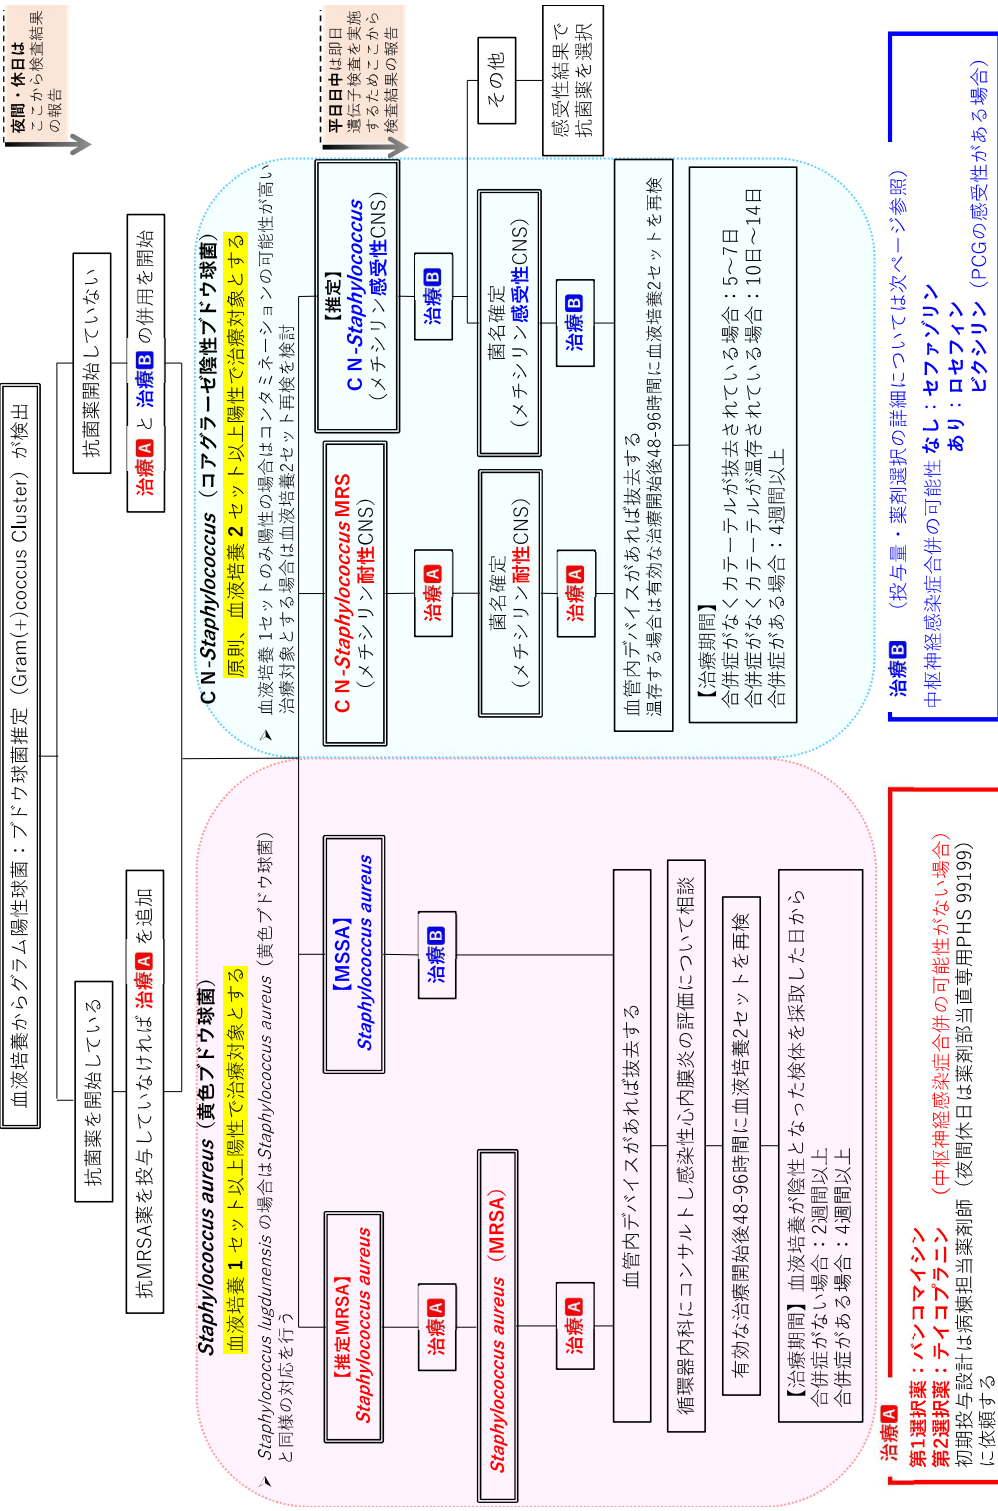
血液培養からグラム陽性球菌推定：ブドウ球菌推定（Gram(+)coccus Cluster）が検出

抗菌薬を開始している

抗MRSA薬を投与していなければ 治療A を追加

抗菌薬開始していない

治療A と 治療B の併用を開始

夜間・休日は ここから検査結果の報告

平日日中は即日遺伝子検査を実施するためここから検査結果の報告

Staphylococcus aureus（黄色ブドウ球菌）

血液培養 1 セット以上陽性で治療対象とする

Staphylococcus lugdunensis の場合は Staphylococcus aureus（黄色ブドウ球菌）と同様の対応を行う

【推定MRSA】 Staphylococcus aureus

治療A

【MSSA】 Staphylococcus aureus

治療B

Staphylococcus aureus（MRSA）

治療A

血管内デバイスがあれば抜去する

循環器内科にコンサルトし感染性心内膜炎の評価について相談

有効な治療開始後48-96時間に血液培養2セットを再検

【治療期間】血液培養が陰性となった検体を採取した日から
合併症がない場合：2週間以上
合併症がある場合：4週間以上

CN-Staphylococcus（コアグラーゼ陰性ブドウ球菌）

原則、血液培養 2 セット以上陽性で治療対象とする

血液培養1セットのみ陽性の場合はコンタミネーションの可能性が高い
治療対象とする場合は血液培養2セット再検を検討

CN-Staphylococcus MRS（メチシリン耐性CNS）

治療A

菌名確定（メチシリン耐性CNS）

治療A

【推定】CN-Staphylococcus（メチシリン感受性CNS）

治療B

菌名確定（メチシリン感受性CNS）

治療B

その他

感受性結果で抗菌薬を選択

血管内デバイスがあれば抜去する
温存する場合は有効な治療開始後48-96時間に血液培養2セットを再検

【治療期間】
合併症がなくカテーテルが抜去されている場合：5~7日
合併症がなくカテーテルが温存されている場合：10日~14日
合併症がある場合：4週間以上

治療A
第1選択薬：バンコマイシン
第2選択薬：テイコプラニン （中枢神経感染症合併の可能性がない場合）
初期投与設計は病棟担当薬剤師（夜間休日は薬剤部当直専用PHS 99199）に依頼する

治療B （投与量・薬剤選択の詳細については次ページ参照）
中枢神経感染症合併の可能性 なし：セファゾリン
あり：ロセフィン
ビクシリン （PCGの感受性がある場合）